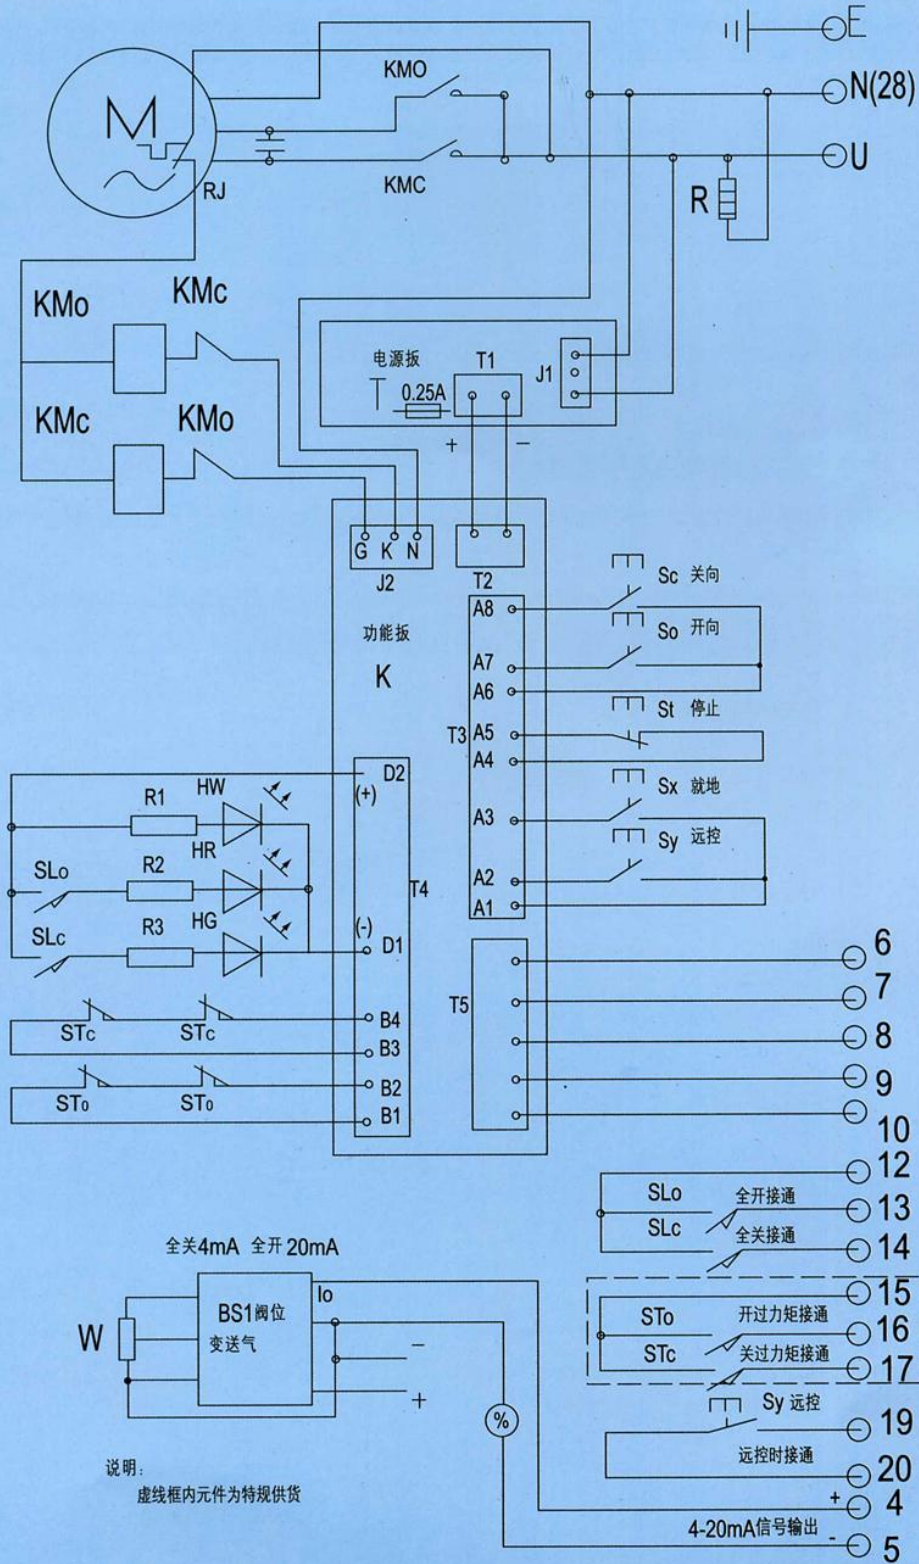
E
N(28)
U
KMO
KMC
M
RJ
R
KMo
KMc
KMc
KMo
电源扳
T1
0.25A
J1
+
–
G K N
J2
T2
功能扳
K
Sc 关向
So 开向
St 停止
Sx 就地
Sy 远控
A8
A7
A6
T3 A5
A4
A3
A2
A1
D2
(+)
(-)
D1
T4
R1
HW
HR
R2
R3
HG
SLo
SLc
STc
STc
STo
STo
B4
B3
B2
B1
T5
6
7
8
9
10
12
SLo
全开接通
13
SLc
全关接通
14
15
STo
开过力矩接通
16
STc
关过力矩接通
17
Sy 远控
19
远控时接通
20
+
4
4-20mA信号输出
-
5
全关4mA 全开 20mA
BS1阀位
变送气
Io
W
–
+
%
说明:
虚线框内元件为特规供货